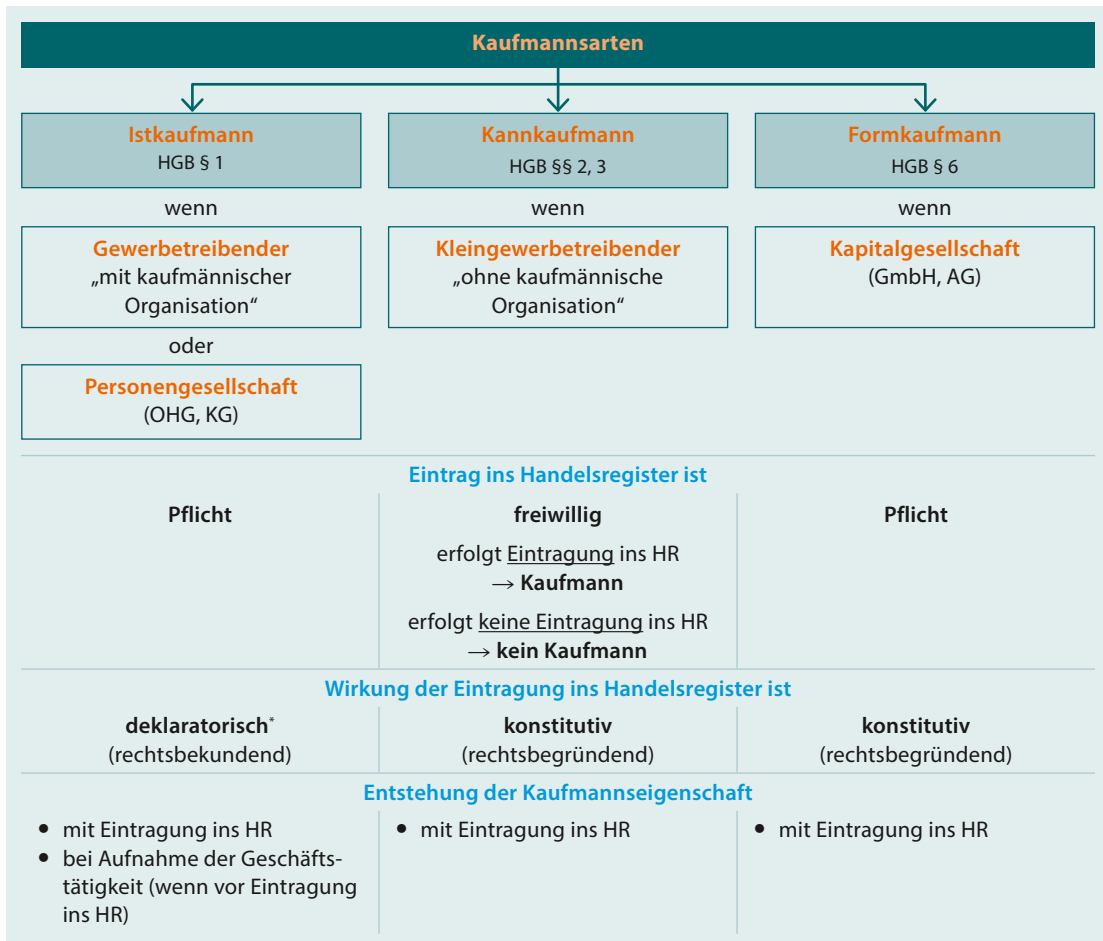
Kaufmannsarten

Istkaufmann
HGB § 1

wenn

Gewerbetreibender
„mit kaufmännischer Organisation“

oder

Personengesellschaft
(OHG, KG)

Kannkaufmann
HGB §§ 2, 3

wenn

Kleingewerbetreibender
„ohne kaufmännische Organisation“

Formkaufmann
HGB § 6

wenn

Kapitalgesellschaft
(GmbH, AG)

Eintrag ins Handelsregister ist

| Pflicht | freiwillig | Pflicht |
|---|---|---|
| | erfolgt Eintragung ins HR → **Kaufmann** <br> erfolgt keine Eintragung ins HR → **kein Kaufmann** | |

Wirkung der Eintragung ins Handelsregister ist

| deklaratorisch* (rechtsbekundend) | konstitutiv (rechtsbegründend) | konstitutiv (rechtsbegründend) |
|---|---|---|

Entstehung der Kaufmannseigenschaft

| • mit Eintragung ins HR <br> • bei Aufnahme der Geschäftstätigkeit (wenn vor Eintragung ins HR) | • mit Eintragung ins HR | • mit Eintragung ins HR |
|---|---|---|